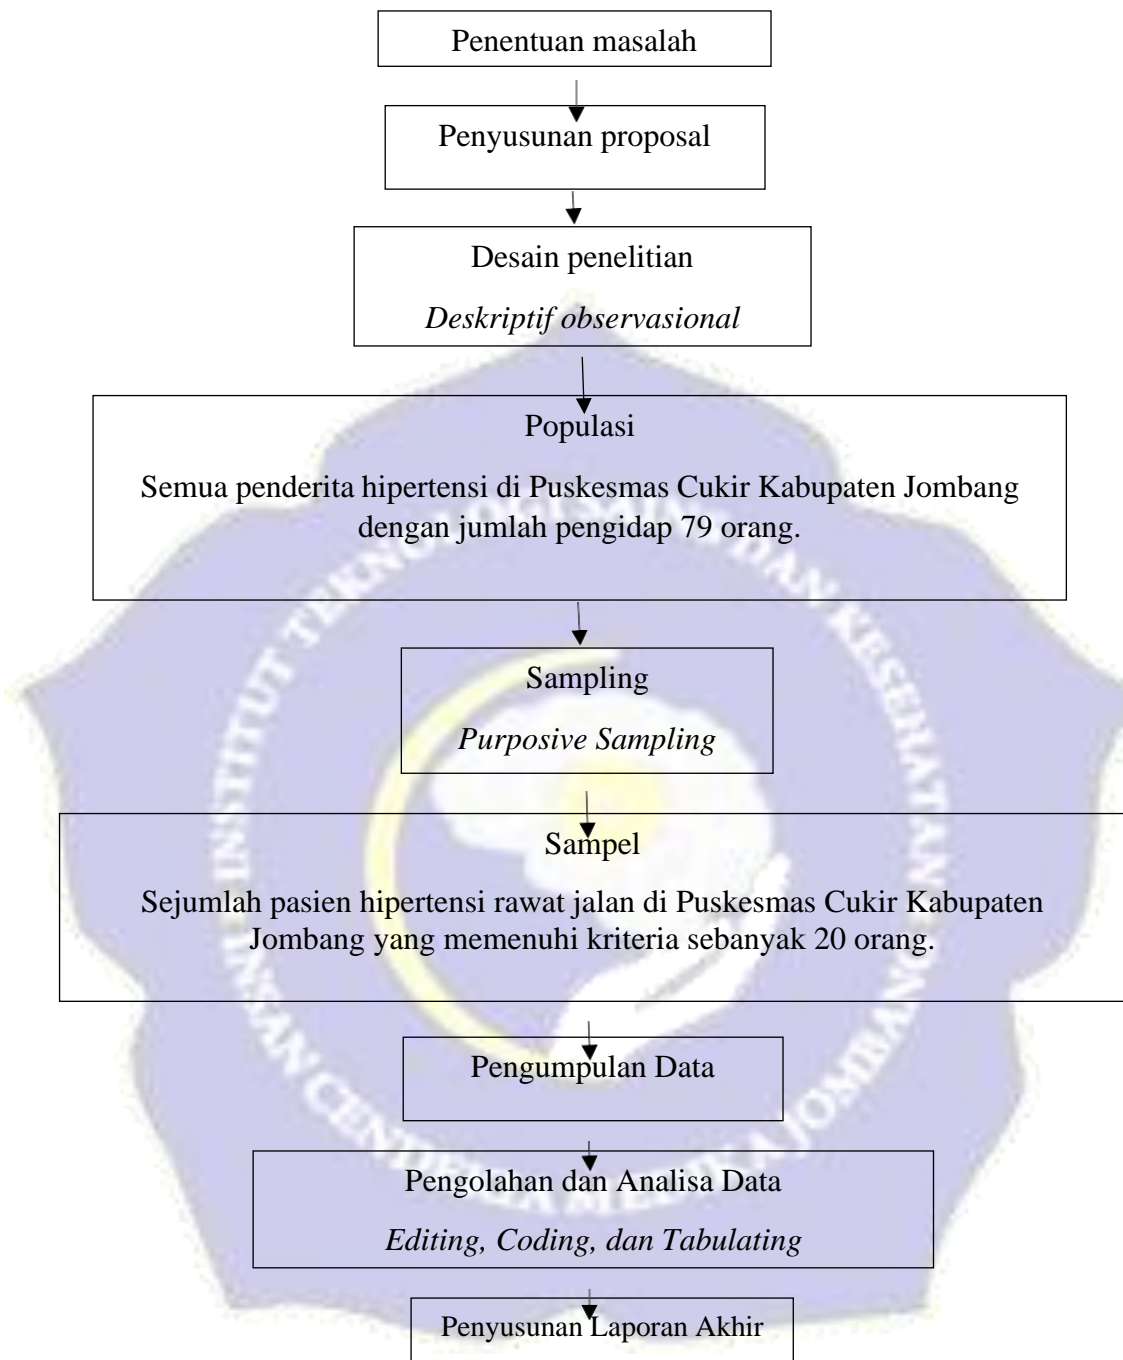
Penentuan masalah

Penyusunan proposal

Desain penelitian

*Deskriptif observasional*

Populasi

Semua penderita hipertensi di Puskesmas Cukir Kabupaten Jombang dengan jumlah pengidap 79 orang.

Sampling

*Purposive Sampling*

Sampel

Sejumlah pasien hipertensi rawat jalan di Puskesmas Cukir Kabupaten Jombang yang memenuhi kriteria sebanyak 20 orang.

Pengumpulan Data

Pengolahan dan Analisa Data

*Editing, Coding, dan Tabulating*

Penyusunan Laporan Akhir